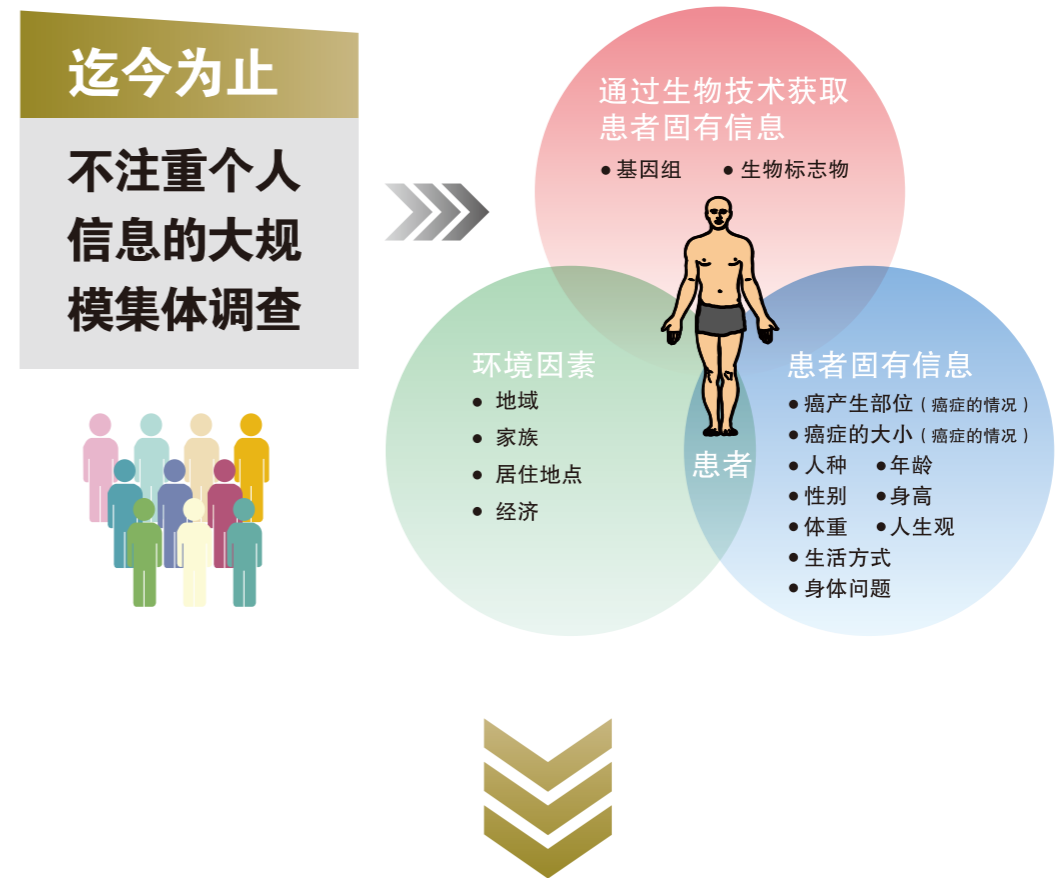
迄今为止

不注重个人信息的大规模集体调查

通过生物技术获取患者固有信息

● 基因组 ● 生物标志物

环境因素

● 地域
● 家族
● 居住地点
● 经济

患者

患者固有信息

● 癌产生部位（癌症的情况）
● 癌症的大小（癌症的情况）
● 人种 ● 年龄
● 性别 ● 身高
● 体重 ● 人生观
● 生活方式
● 身体问题